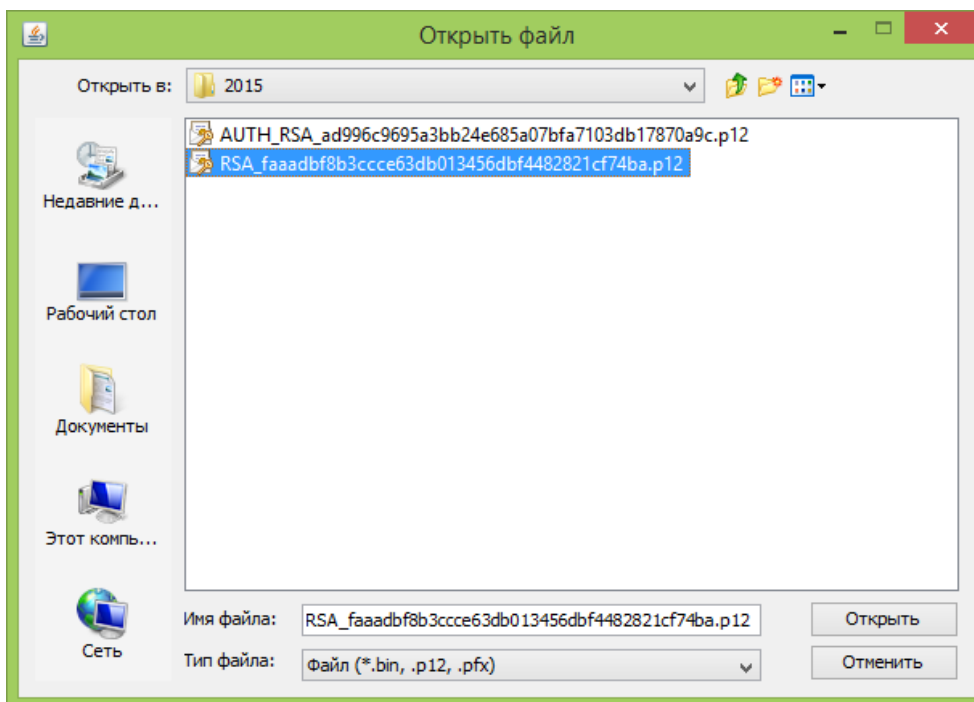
Открыть файл

Открыть в: 2015

AUTH_RSA_ad996c9695a3bb24e685a07bfa7103db17870a9c.p12
RSA_faaadbf8b3ccce63db013456dbf4482821cf74ba.p12

Недавние д...

Рабочий стол

Документы

Этот компь...

Сеть

Имя файла: RSA_faaadbf8b3ccce63db013456dbf4482821cf74ba.p12

Тип файла: Файл (*.bin, .p12, .pfx)

Открыть

Отменить